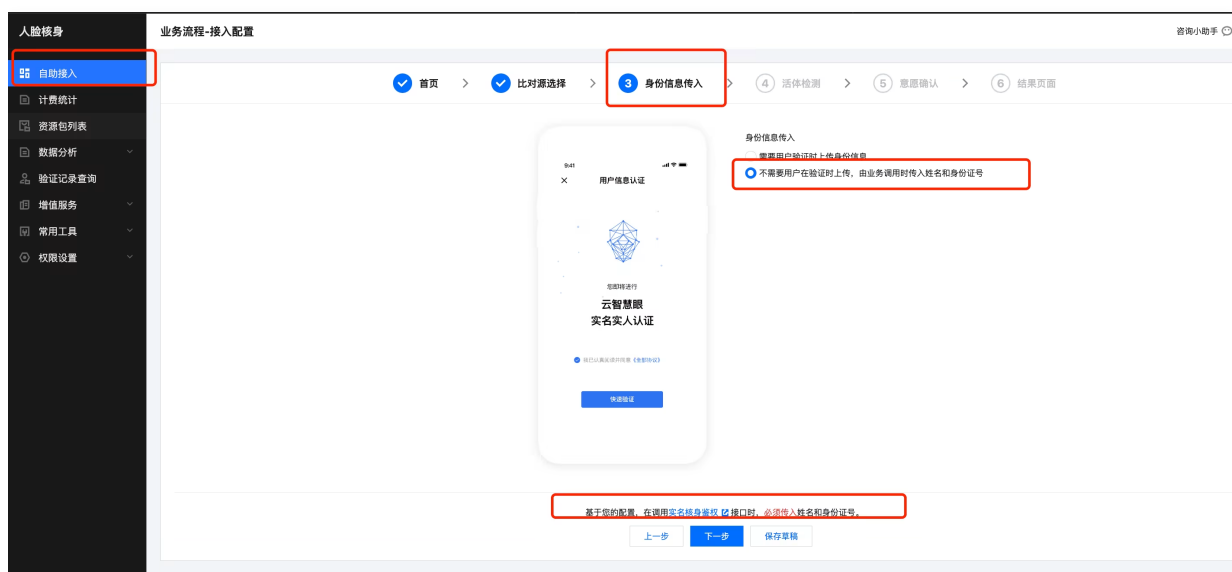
人脸核身

自助接入
计费统计
资源包列表
数据分析
验证记录查询
增值服务
常用工具
权限设置

业务流程-接入配置

咨询小助手

首页 > 比对源选择 > 3 身份信息传入 > 4 活体检测 > 5 意愿确认 > 6 结果页面

9:41
用户信息认证
您即将进行
云智慧眼
实名实人认证
我已认真阅读并同意《隐私协议》
快速验证

身份信息传入
需要用户验证时上传身份信息
不需要用户在验证时上传，由业务调用时传入姓名和身份证号

基于您的配置，在调用实名核身鉴权接口时，必须传入姓名和身份证号。

上一步 下一步 保存草稿